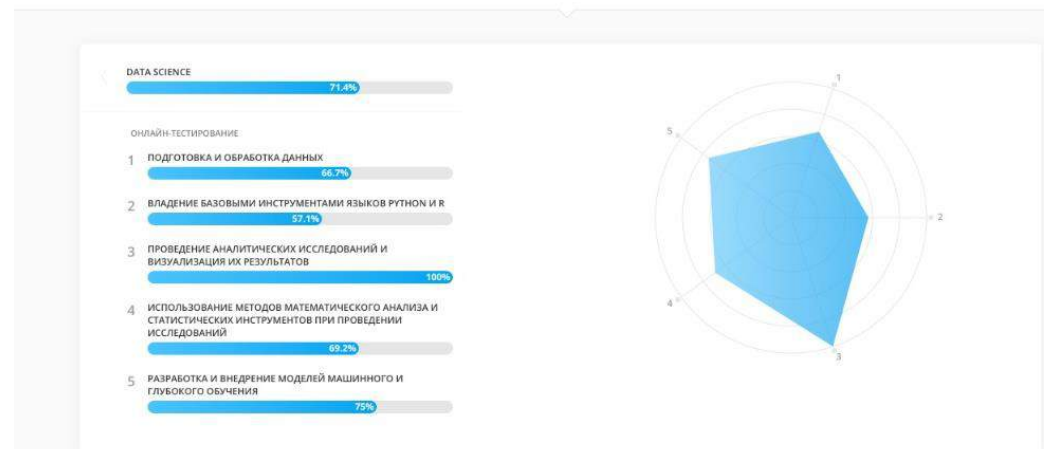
DATA SCIENCE
71.4%

ОНЛАЙН-ТЕСТИРОВАНИЕ

1 ПОДГОТОВКА И ОБРАБОТКА ДАННЫХ
66.7%

2 ВЛАДЕНИЕ БАЗОВЫМИ ИНСТРУМЕНТАМИ ЯЗЫКОВ PYTHON И R
57.1%

3 ПРОВЕДЕНИЕ АНАЛИТИЧЕСКИХ ИССЛЕДОВАНИЙ И ВИЗУАЛИЗАЦИЯ ИХ РЕЗУЛЬТАТОВ
100%

4 ИСПОЛЬЗОВАНИЕ МЕТОДОВ МАТЕМАТИЧЕСКОГО АНАЛИЗА И СТАТИСТИЧЕСКИХ ИНСТРУМЕНТОВ ПРИ ПРОВЕДЕНИИ ИССЛЕДОВАНИЙ
69.2%

5 РАЗРАБОТКА И ВНЕДРЕНИЕ МОДЕЛЕЙ МАШИННОГО И ГЛУБОКОГО ОБУЧЕНИЯ
75%

1
2
3
4
5